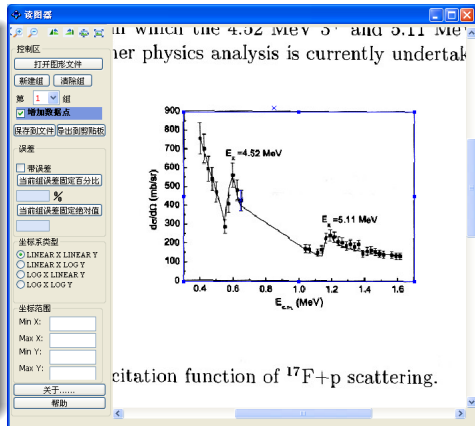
读图器

n which the 4.52 MeV 5⁻ and 5.11 MeV

her physics analysis is currently undertak

控制区

打开图形文件

新建组 清除组

第 1 组

增加数据点

保存到文件 导出到剪贴板

误差

带误差

当前组误差固定百分比

%

当前组误差固定绝对值

坐标系类型

LINEAR X LINEAR Y

LINEAR X LOG Y

LOG X LINEAR Y

LOG X LOG Y

坐标范围

Min X:

Max X:

Min Y:

Max Y:

关于......

帮助

900

800

700

600

500

400

300

200

100

0

dσ/dΩ (mb/sr)

$E_x$=4.52 MeV

$E_x$=5.11 MeV

0.4 0.6 0.8 1.0 1.2 1.4 1.6

$E_{c.m.}$ (MeV)

citation function of $^{17}$F+p scattering.